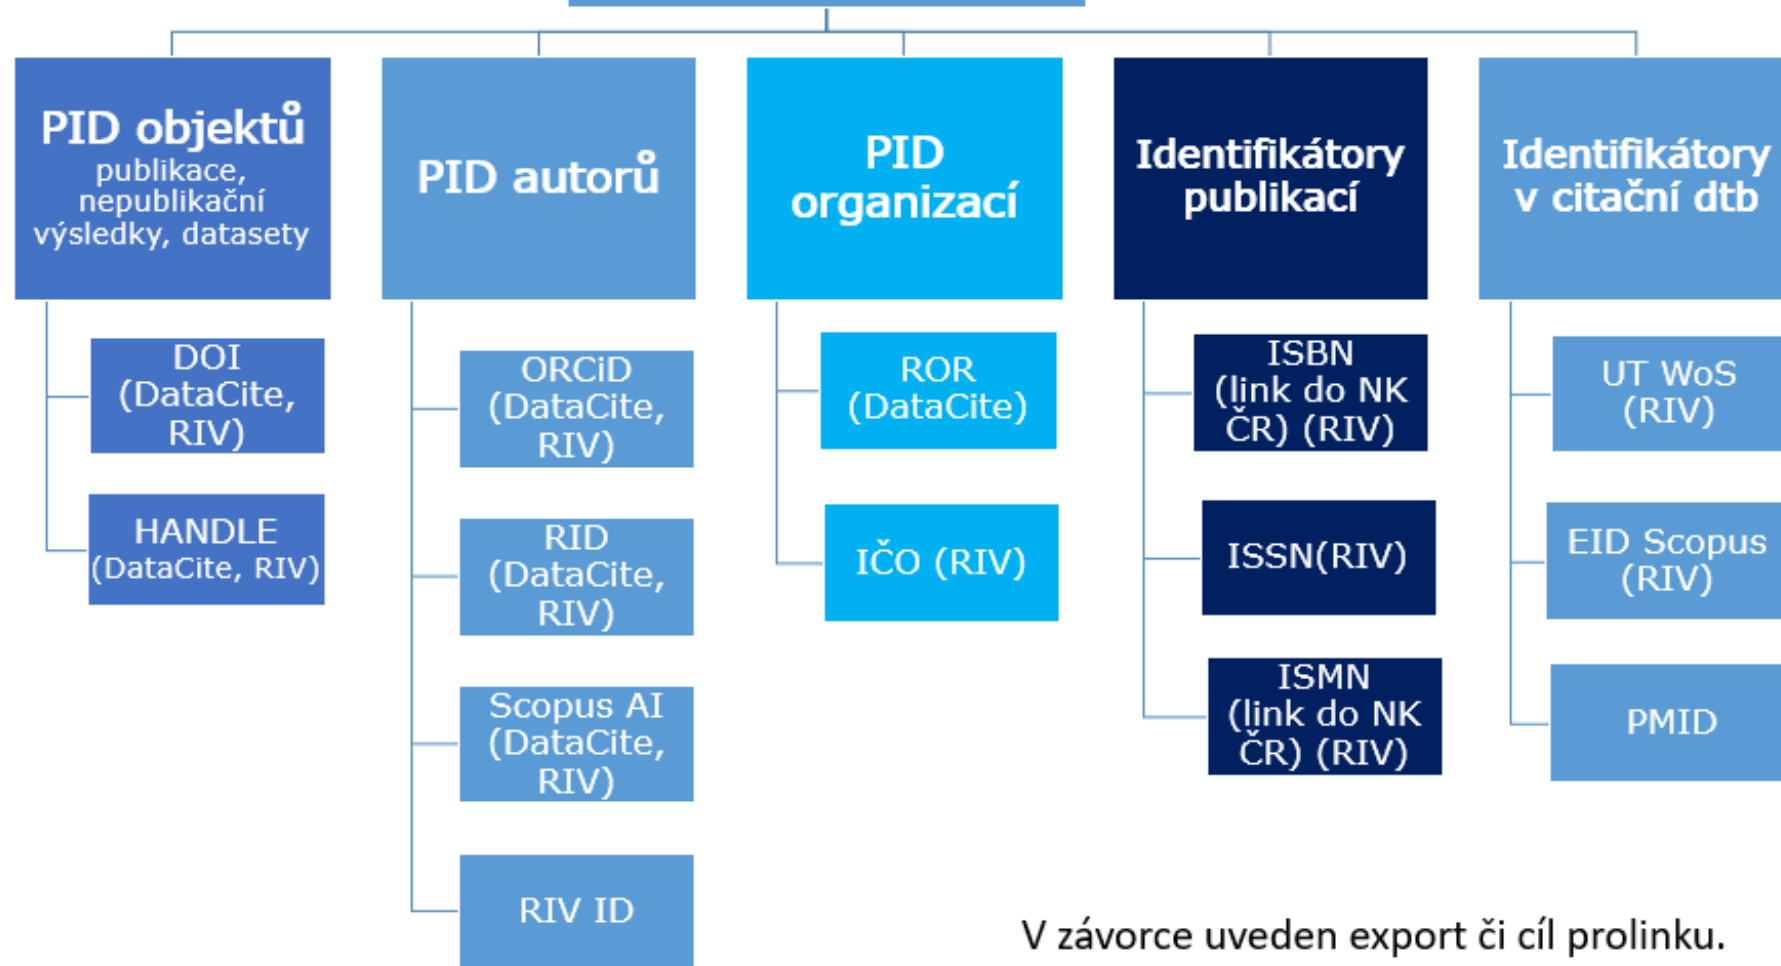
PID objektů
publikace, nepublikační výsledky, datasety

DOI (DataCite, RIV)

HANDLE (DataCite, RIV)

PID autorů

ORCiD (DataCite, RIV)

RID (DataCite, RIV)

Scopus AI (DataCite, RIV)

RIV ID

PID organizací

ROR (DataCite)

IČO (RIV)

Identifikátory publikací

ISBN (link do NK ČR) (RIV)

ISSN(RIV)

ISMN (link do NK ČR) (RIV)

Identifikátory v citační dtb

UT WoS (RIV)

EID Scopus (RIV)

PMID

V závorce uveden export či cíl prolinku.